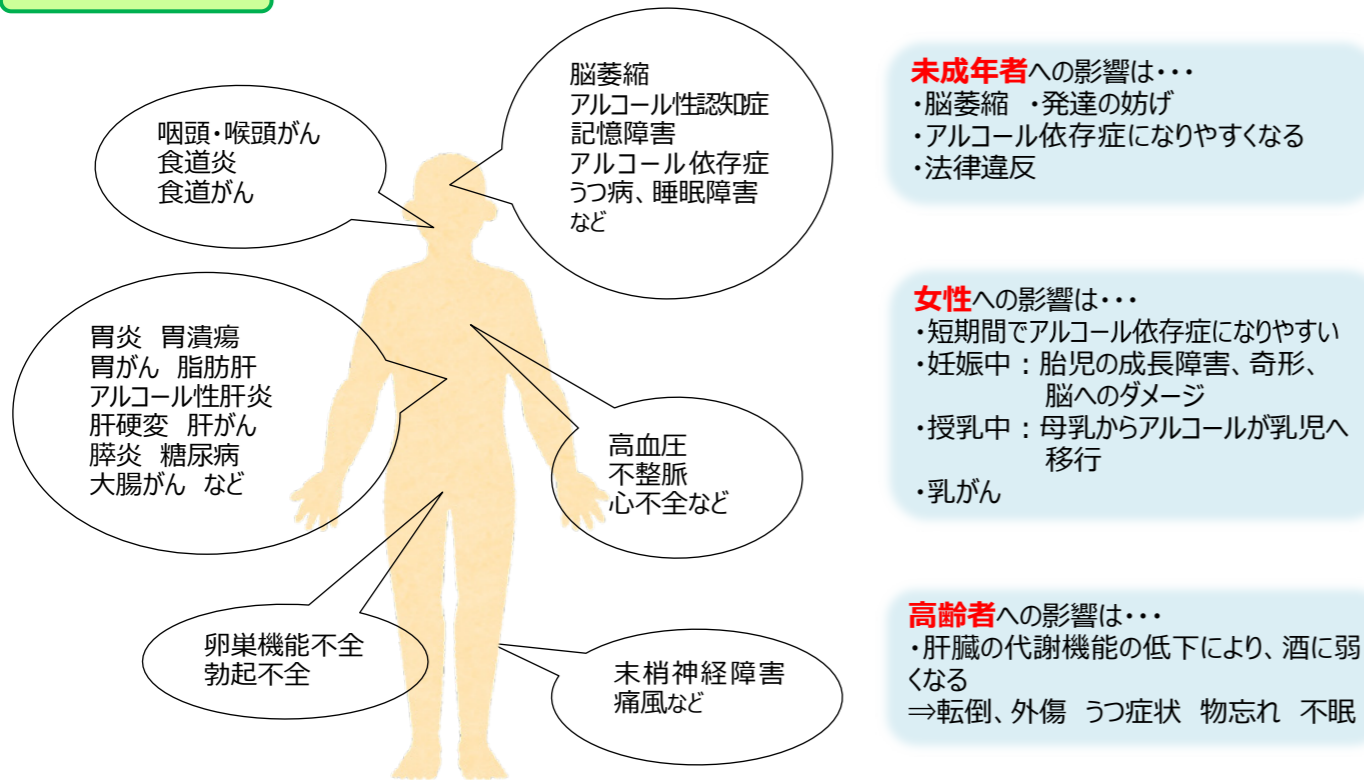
咽頭・喉頭がん
食道炎
食道がん

脳萎縮
アルコール性認知症
記憶障害
アルコール依存症
うつ病、睡眠障害
など

胃炎　胃潰瘍
胃がん　脂肪肝
アルコール性肝炎
肝硬変　肝がん
膵炎　糖尿病
大腸がん　など

高血圧
不整脈
心不全など

卵巣機能不全
勃起不全

末梢神経障害
痛風など

未成年者への影響は・・・
・脳萎縮　・発達の妨げ
・アルコール依存症になりやすくなる
・法律違反

女性への影響は・・・
・短期間でアルコール依存症になりやすい
・妊娠中：胎児の成長障害、奇形、脳へのダメージ
・授乳中：母乳からアルコールが乳児へ移行
・乳がん

高齢者への影響は・・・
・肝臓の代謝機能の低下により、酒に弱くなる
⇒転倒、外傷　うつ症状　物忘れ　不眠